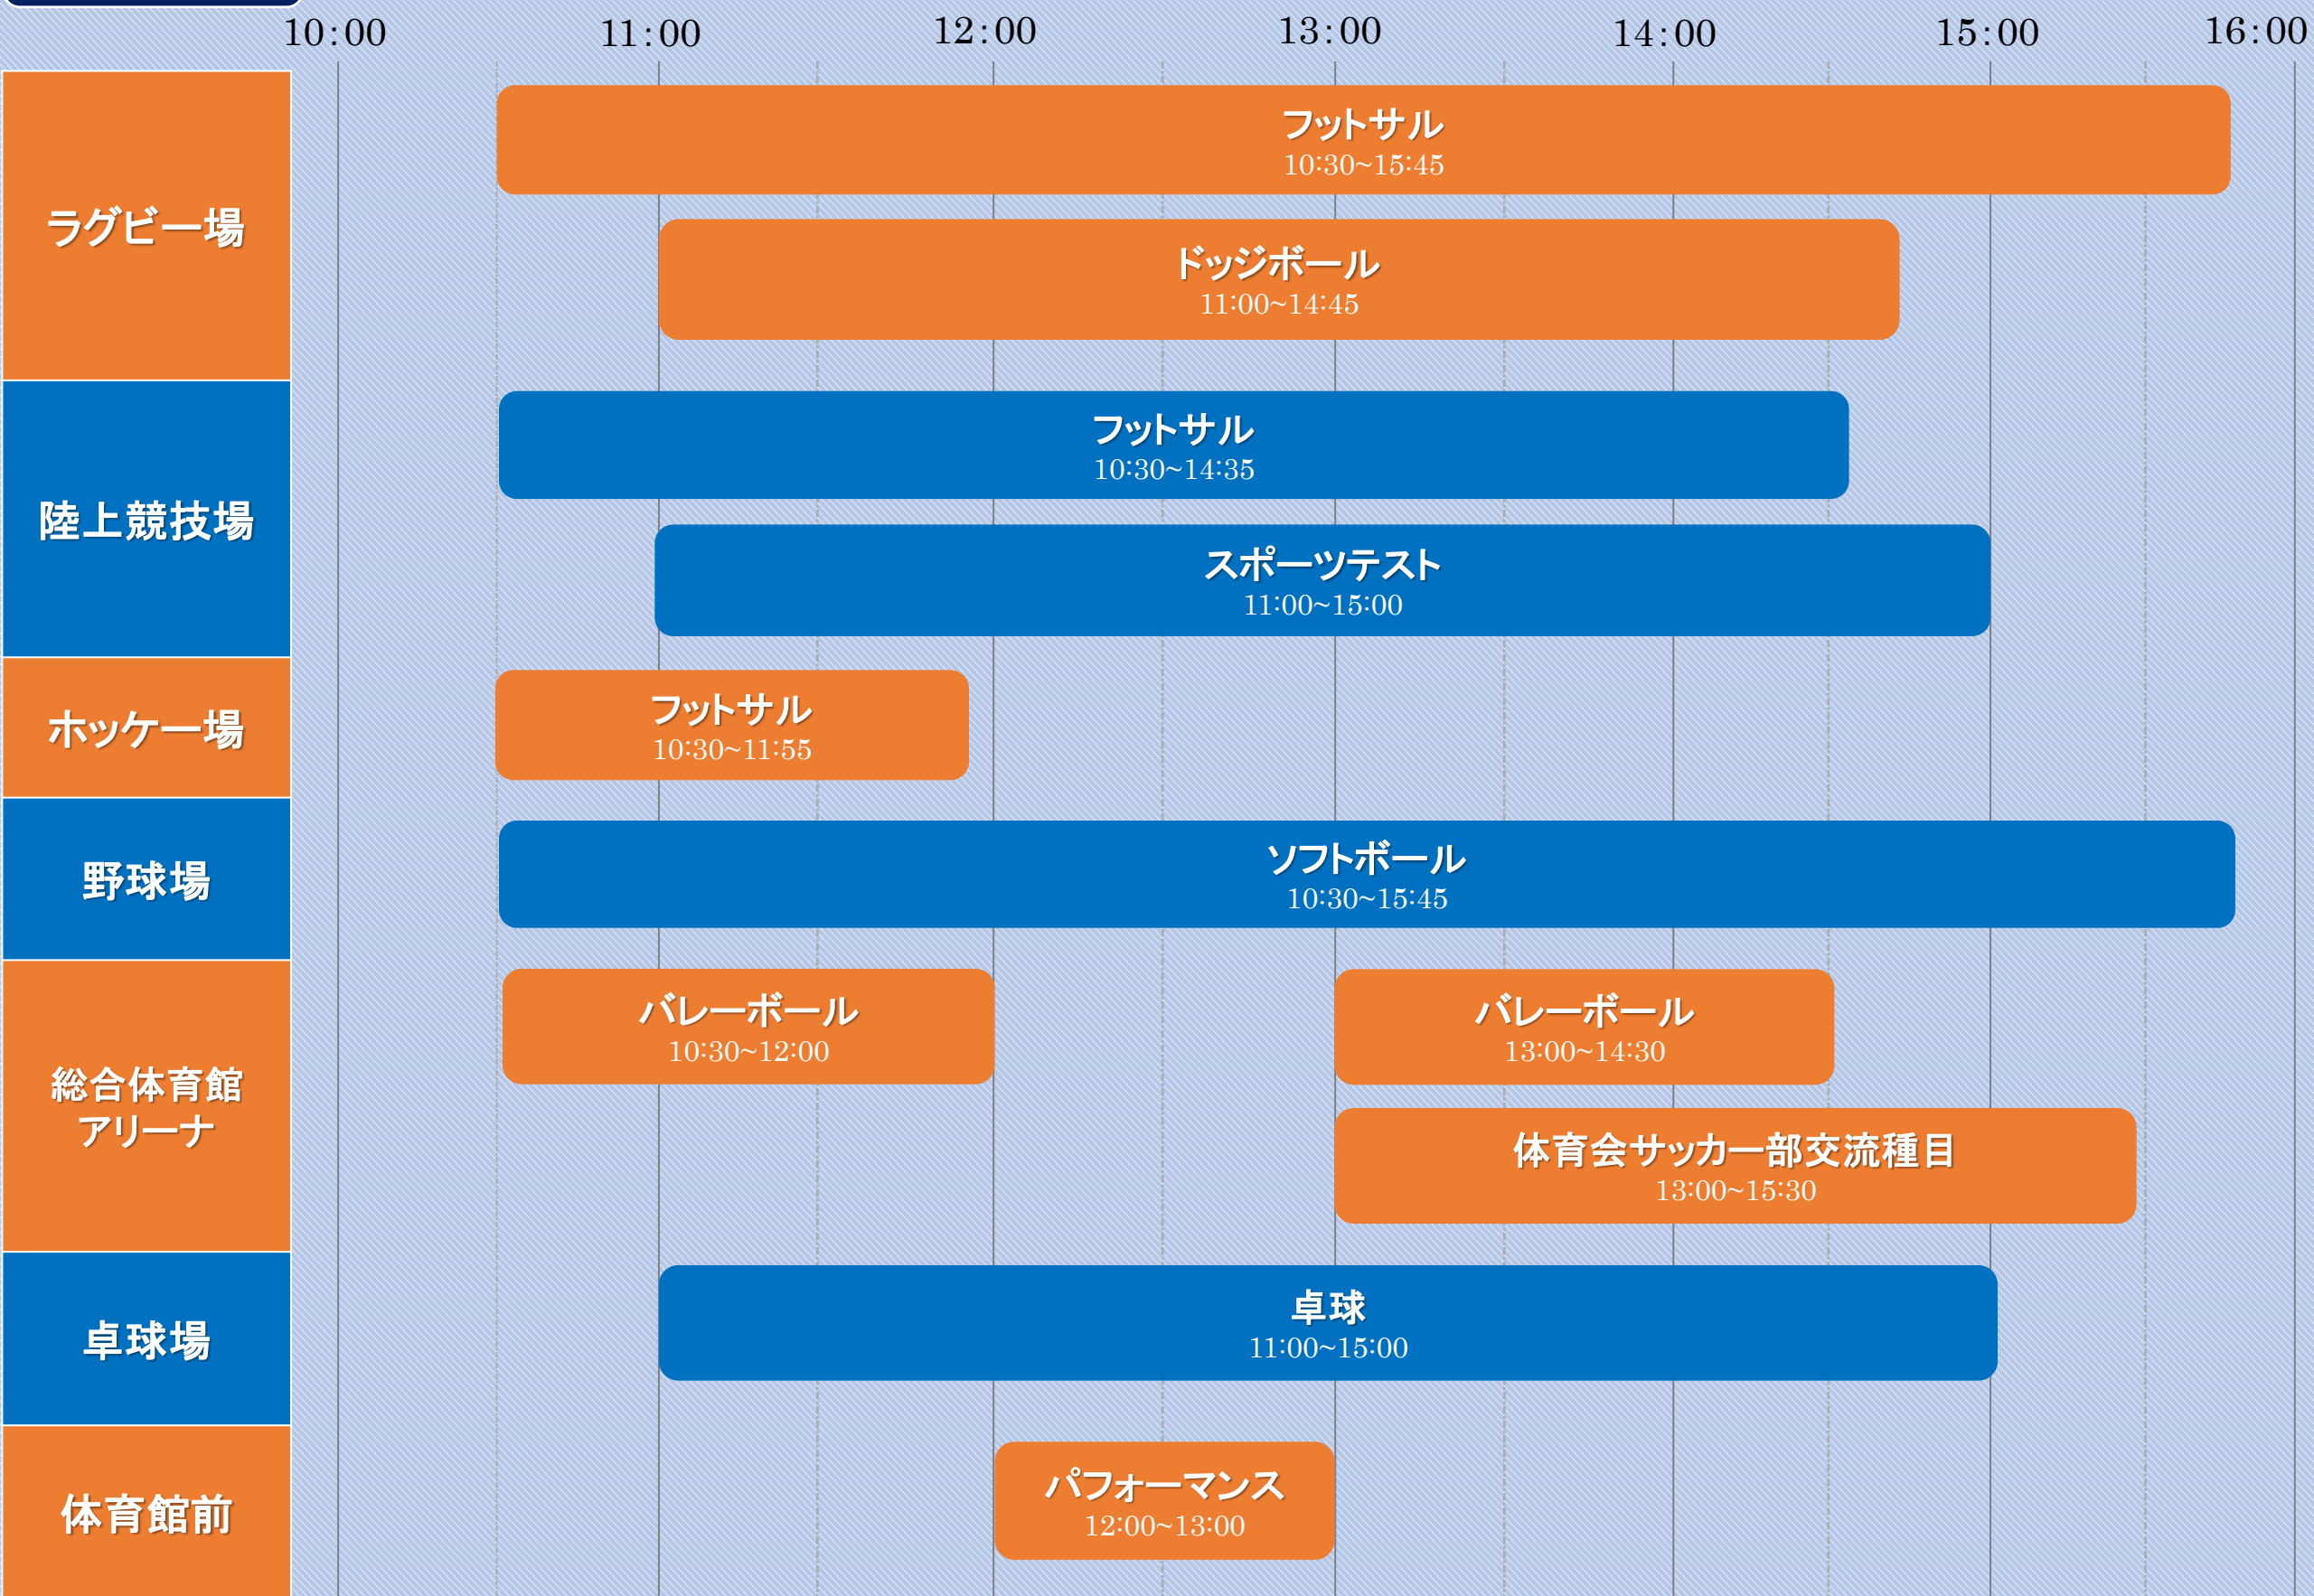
| | 10:00 | 11:00 | 12:00 | 13:00 | 14:00 | 15:00 | 16:00 |
|---|---|---|---|---|---|---|---|
| ラグビー場 | フットサル 10:30~15:45<br>ドッジボール 11:00~14:45 | | | | | | |
| 陸上競技場 | フットサル 10:30~14:35<br>スポーツテスト 11:00~15:00 | | | | | | |
| ホッケー場 | フットサル 10:30~11:55 | | | | | | |
| 野球場 | ソフトボール 10:30~15:45 | | | | | | |
| 総合体育館 アリーナ | バレーボール 10:30~12:00<br>バレーボール 13:00~14:30<br>体育会サッカー部交流種目 13:00~15:30 | | | | | | |
| 卓球場 | 卓球 11:00~15:00 | | | | | | |
| 体育館前 | パフォーマンス 12:00~13:00 | | | | | | |